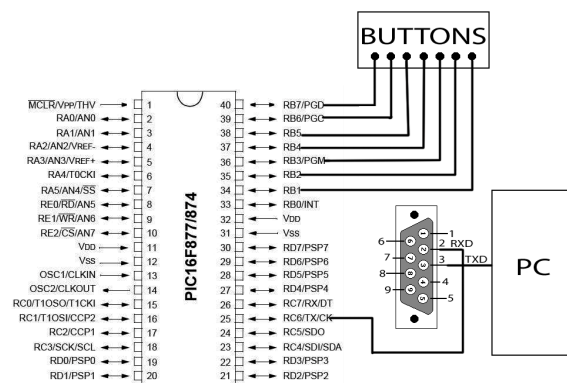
BUTTONS

MCLR/VPP/THV 1
RA0/AN0 2
RA1/AN1 3
RA2/AN2/VREF- 4
RA3/AN3/VREF+ 5
RA4/T0CKI 6
RA5/AN4/SS 7
RE0/RD/AN5 8
RE1/WR/AN6 9
RE2/CS/AN7 10
VDD 11
VSS 12
OSC1/CLKIN 13
OSC2/CLKOUT 14
RC0/T1OSO/T1CKI 15
RC1/T1OSI/CCP2 16
RC2/CCP1 17
RC3/SCK/SCL 18
RD0/PSP0 19
RD1/PSP1 20

PIC16F877/874

40 RB7/PGD
39 RB6/PGC
38 RB5
37 RB4
36 RB3/PGM
35 RB2
34 RB1
33 RB0/INT
32 VDD
31 VSS
30 RD7/PSP7
29 RD6/PSP6
28 RD5/PSP5
27 RD4/PSP4
26 RC7/RX/DT
25 RC6/TX/CK
24 RC5/SDO
23 RC4/SDI/SDA
22 RD3/PSP3
21 RD2/PSP2

1
6
2 RXD
7
3 TXD
8
4
9
5

PC